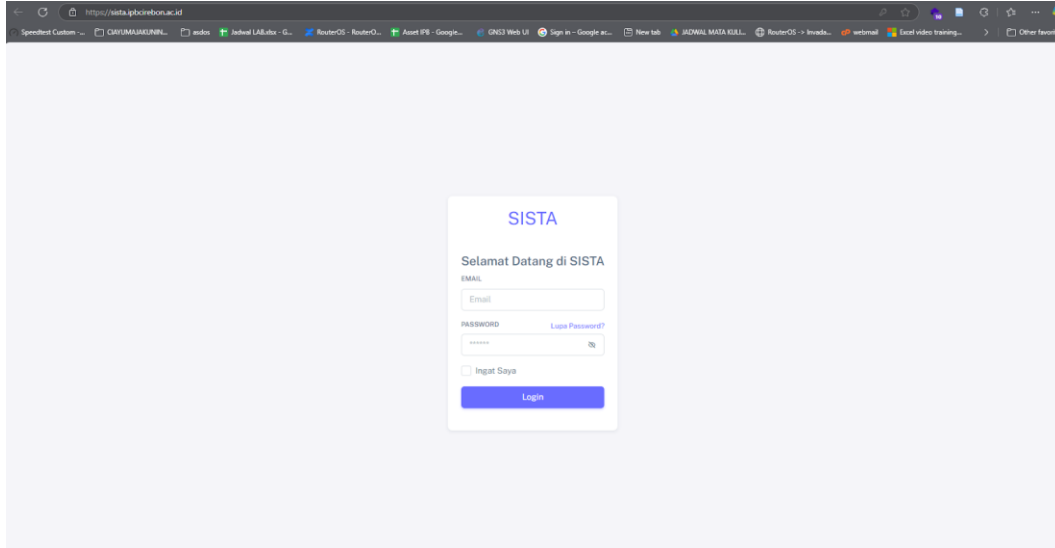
https://sista.ipbcirebon.ac.id

Speedtest Custom -... CIAYUMAJAKUNIN... asdos Jadwal LAB.xlsx - G... RouterOS - RouterO... Asset IPB - Google... GNS3 Web UI Sign in – Google ac... New tab JADWAL MATA KULI... RouterOS -> Invada... webmail Excel video training... Other favori

SISTA

Selamat Datang di SISTA

EMAIL

Email

PASSWORD

Lupa Password?

••••••

Ingat Saya

Login